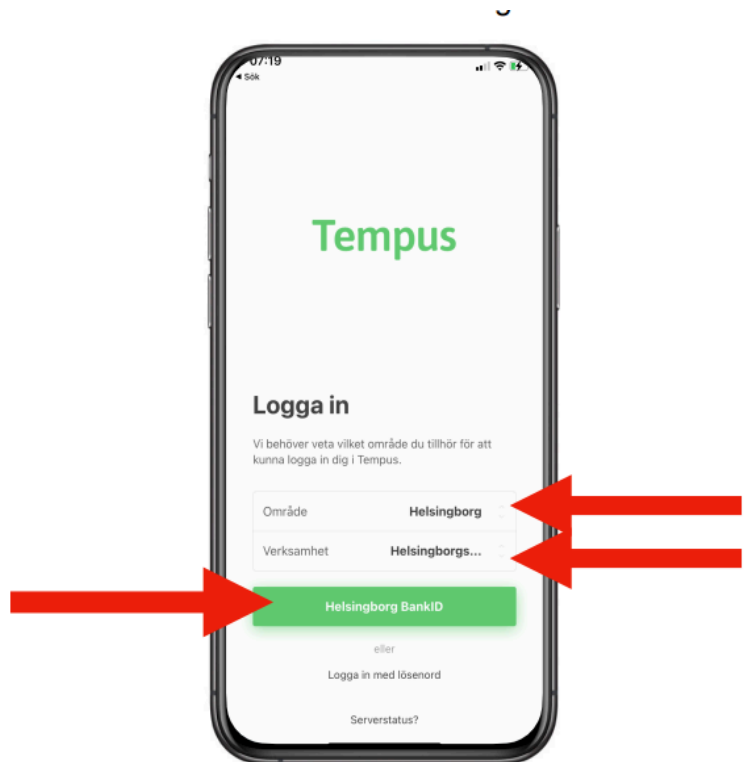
07:19
◀ Sök

Tempus

Logga in

Vi behöver veta vilket område du tillhör för att kunna logga in dig i Tempus.

| Område | Helsingborg |
|---|---|
| Verksamhet | Helsingborgs... |

Helsingborg BankID

eller

Logga in med lösenord

Serverstatus?